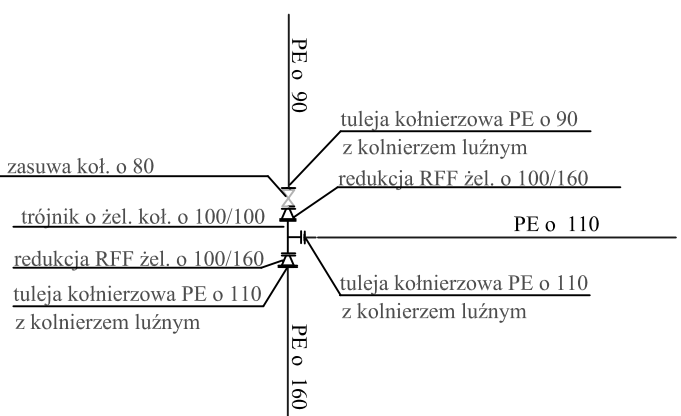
PE o 90

tuleja kołnierzowa PE o 90
z kolnierzem luźnym

zasuwa koł. o 80

redukcja RFF żel. o 100/160

trójnik o żel. koł. o 100/100

PE o 110

redukcja RFF żel. o 100/160

tuleja kołnierzowa PE o 110
z kolnierzem luźnym

tuleja kołnierzowa PE o 110
z kolnierzem luźnym

PE o 160